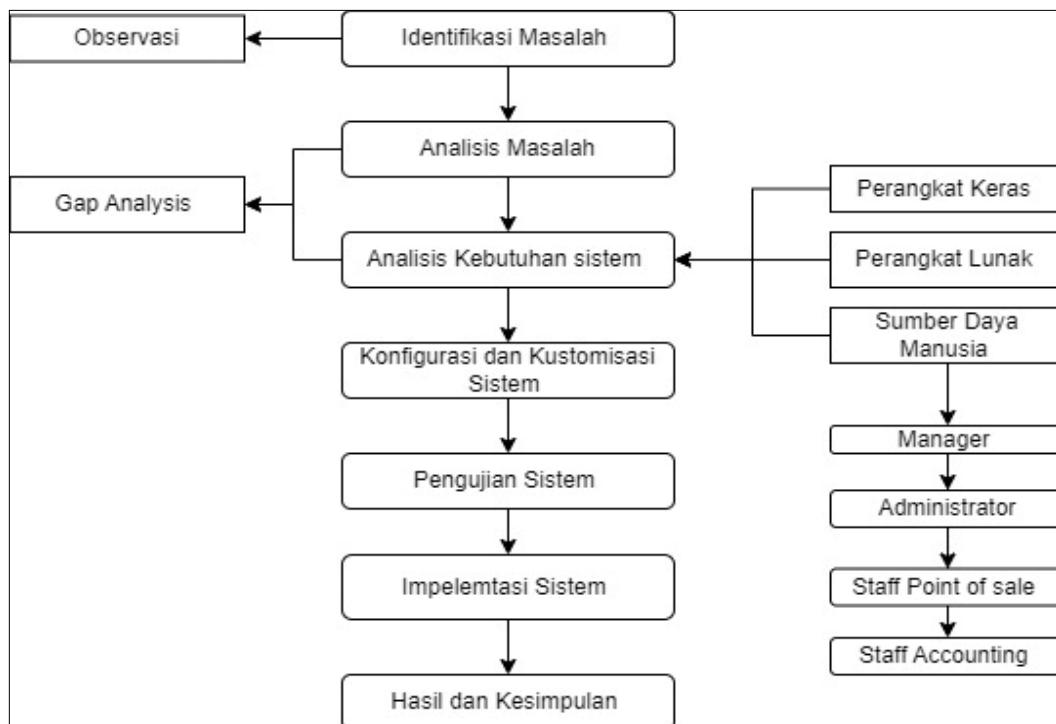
Observasi
Identifikasi Masalah
Analisis Masalah
Gap Analysis
Analisis Kebutuhan sistem
Perangkat Keras
Perangkat Lunak
Sumber Daya Manusia
Konfigurasi dan Kustomisasi Sistem
Manager
Pengujian Sistem
Administrator
Impelemtasi Sistem
Staff Point of sale
Staff Accounting
Hasil dan Kesimpulan